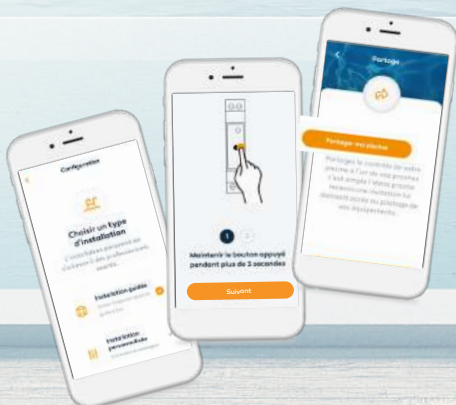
Configuration

Choisir un type d'installation

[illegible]

Installation guidée

Installation personnalisée

1 2

Maintenir le bouton appuyé pendant plus de 3 secondes

Suivant

Partage

Partager ma piscine

Partagez le contrôle de votre piscine à l'un de vos proches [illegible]